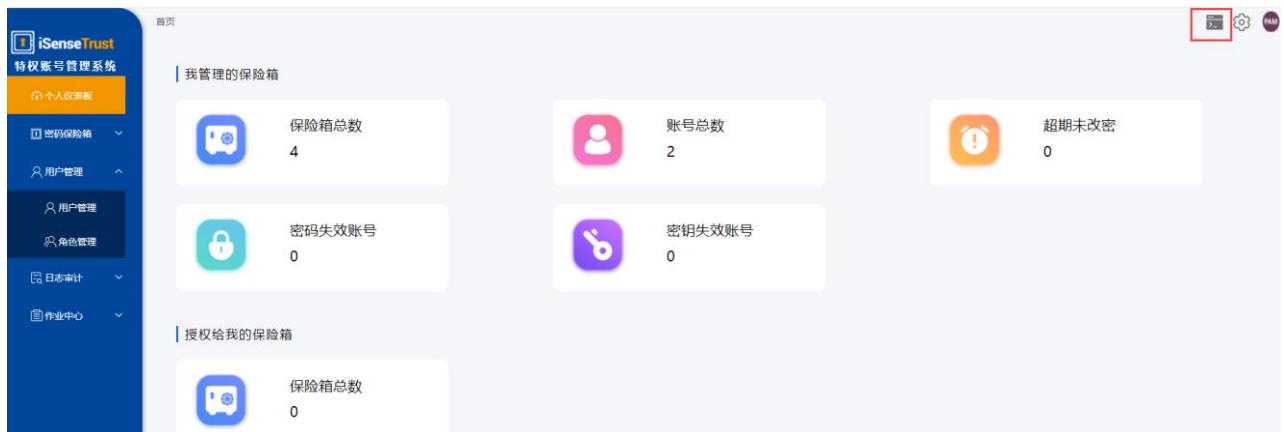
iSenseTrust
特权账号管理系统

个人仪表板
密码保险箱
用户管理
用户管理
角色管理
日志审计
作业中心

首页

PAM

我管理的保险箱

保险箱总数
4

账号总数
2

超期未改密
0

密码失效账号
0

密钥失效账号
0

授权给我的保险箱

保险箱总数
0